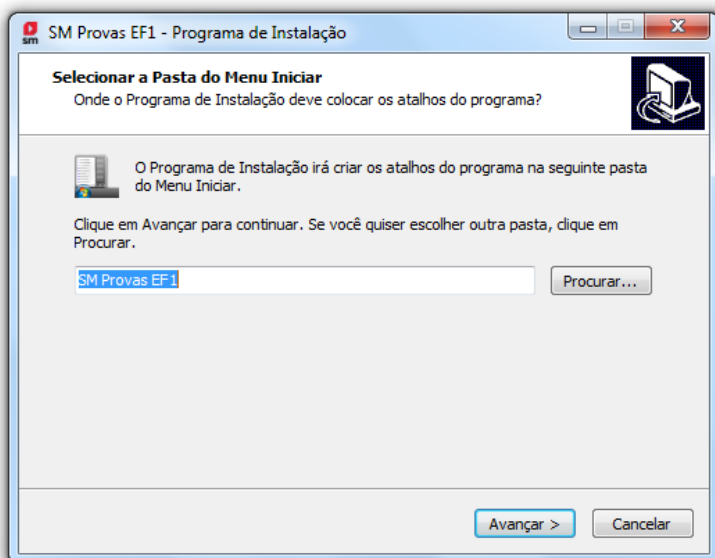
sm SM Provas EF1 - Programa de Instalação

Selecionar a Pasta do Menu Iniciar
Onde o Programa de Instalação deve colocar os atalhos do programa?

O Programa de Instalação irá criar os atalhos do programa na seguinte pasta do Menu Iniciar.

Clique em Avançar para continuar. Se você quiser escolher outra pasta, clique em Procurar.

SM Provas EF1

Procurar...

Avançar >

Cancelar